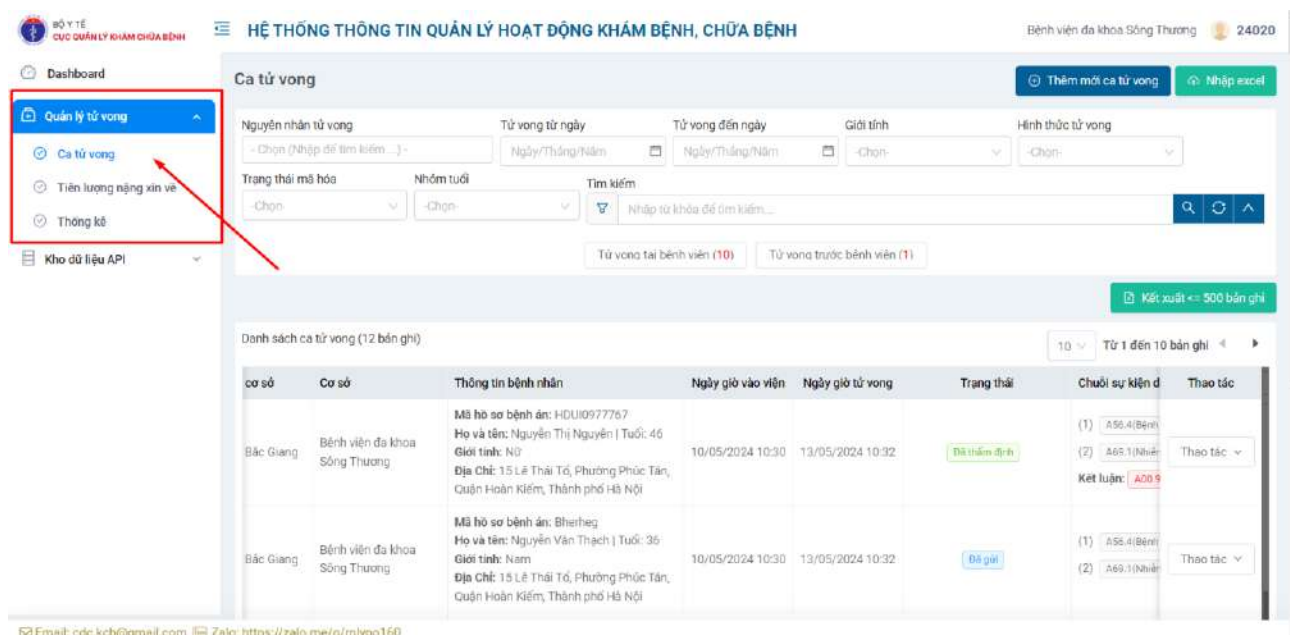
BỘ Y TẾ
CỤC QUẢN LÝ KHÁM CHỮA BỆNH

HỆ THỐNG THÔNG TIN QUẢN LÝ HOẠT ĐỘNG KHÁM BỆNH, CHỮA BỆNH

Bệnh viện đa khoa Sông Thương 24020

Dashboard
Quản lý tử vong
Ca tử vong
Tiên lượng nặng xin về
Thống kê
Kho dữ liệu API

Ca tử vong

Thêm mới ca tử vong
Nhập excel

Nguyên nhân tử vong
- Chọn (Nhập để tìm kiếm ...) -
Tử vong từ ngày
Ngày/Tháng/Năm
Tử vong đến ngày
Ngày/Tháng/Năm
Giới tính
-Chọn-
Hình thức tử vong
-Chọn-
Trạng thái mã hóa
-Chọn-
Nhóm tuổi
-Chọn-
Tìm kiếm
Nhập từ khóa để tìm kiếm...

Tử vong tại bệnh viện (10)
Tử vong trước bệnh viện (1)

Kết xuất <= 500 bản ghi

Danh sách ca tử vong (12 bản ghi)

10
Từ 1 đến 10 bản ghi

| cơ sở | Cơ sở | Thông tin bệnh nhân | Ngày giờ vào viện | Ngày giờ tử vong | Trạng thái | Chuỗi sự kiện d | Thao tác |
|---|---|---|---|---|---|---|---|
| Bắc Giang | Bệnh viện đa khoa Sông Thương | Mã hồ sơ bệnh án: HDUI0977767 Họ và tên: Nguyễn Thị Nguyện \| Tuổi: 46 Giới tính: Nữ Địa Chỉ: 15 Lê Thái Tổ, Phường Phúc Tân, Quận Hoàn Kiếm, Thành phố Hà Nội | 10/05/2024 10:30 | 13/05/2024 10:32 | Đã thẩm định | (1) A56.4(Bệnh (2) A69.1(Nhiễ Kết luận: A00.9 | Thao tác |
| Bắc Giang | Bệnh viện đa khoa Sông Thương | Mã hồ sơ bệnh án: Bherheg Họ và tên: Nguyễn Văn Thạch \| Tuổi: 35 Giới tính: Nam Địa Chỉ: 15 Lê Thái Tổ, Phường Phúc Tân, Quận Hoàn Kiếm, Thành phố Hà Nội | 10/05/2024 10:30 | 13/05/2024 10:32 | Đã gửi | (1) A56.4(Bệnh (2) A69.1(Nhiễ | Thao tác |

Email: cdc.kcb@gmail.com Zalo: https://zalo.me/g/mlvpo160